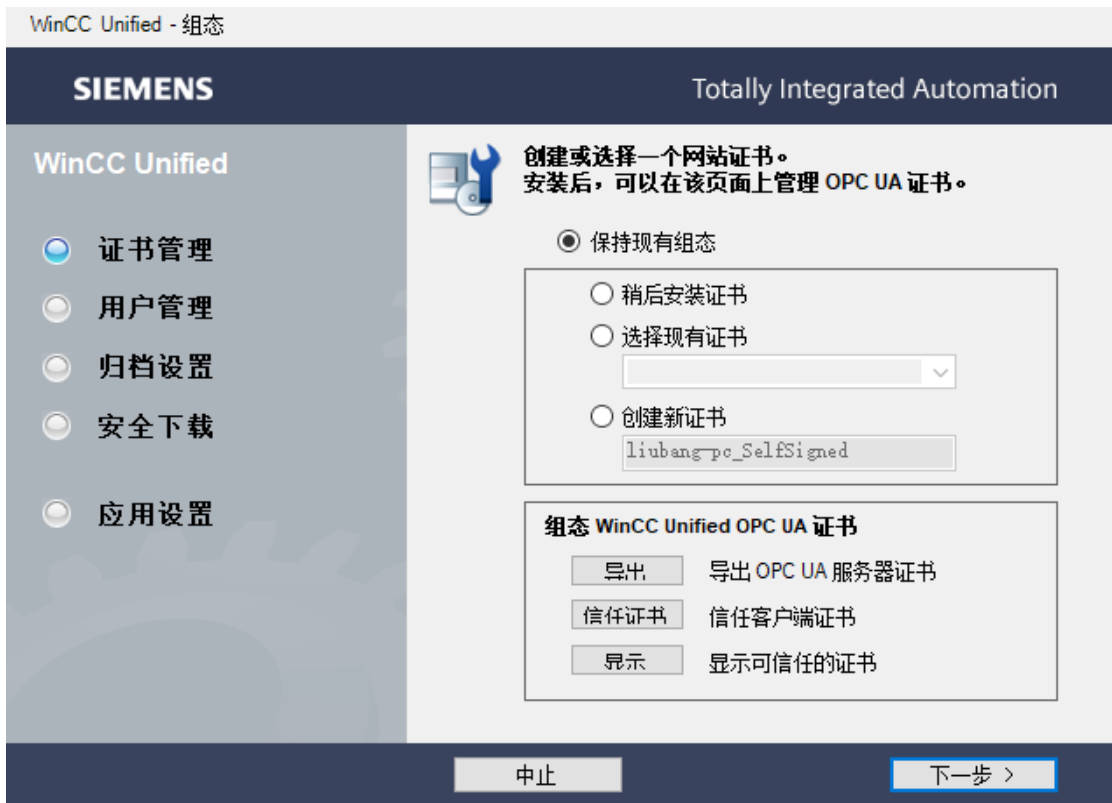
WinCC Unified - 组态

SIEMENS

Totally Integrated Automation

WinCC Unified

证书管理
用户管理
归档设置
安全下载
应用设置

创建或选择一个网站证书。
安装后，可以在该页面上管理 OPC UA 证书。

保持现有组态

稍后安装证书
选择现有证书
创建新证书
liubang-pc_SelfSigned

组态 WinCC Unified OPC UA 证书

导出 导出 OPC UA 服务器证书
信任证书 信任客户端证书
显示 显示可信任的证书

中止
下一步 >